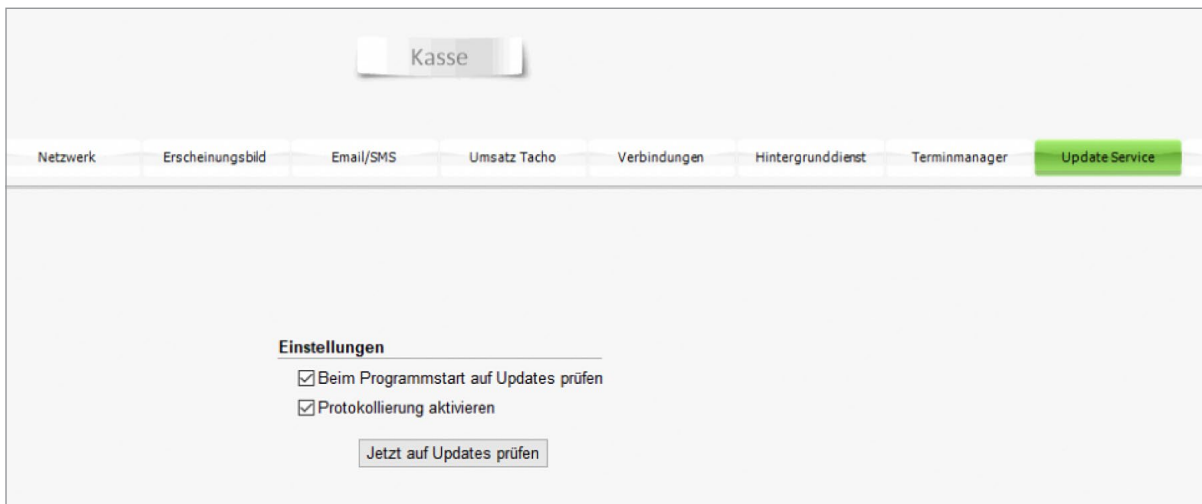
Kasse

Netzwerk | Erscheinungsbild | Email/SMS | Umsatz Tacho | Verbindungen | Hintergrunddienst | Terminmanager | Update Service

Einstellungen

☑ Beim Programmstart auf Updates prüfen

☑ Protokollierung aktivieren

Jetzt auf Updates prüfen